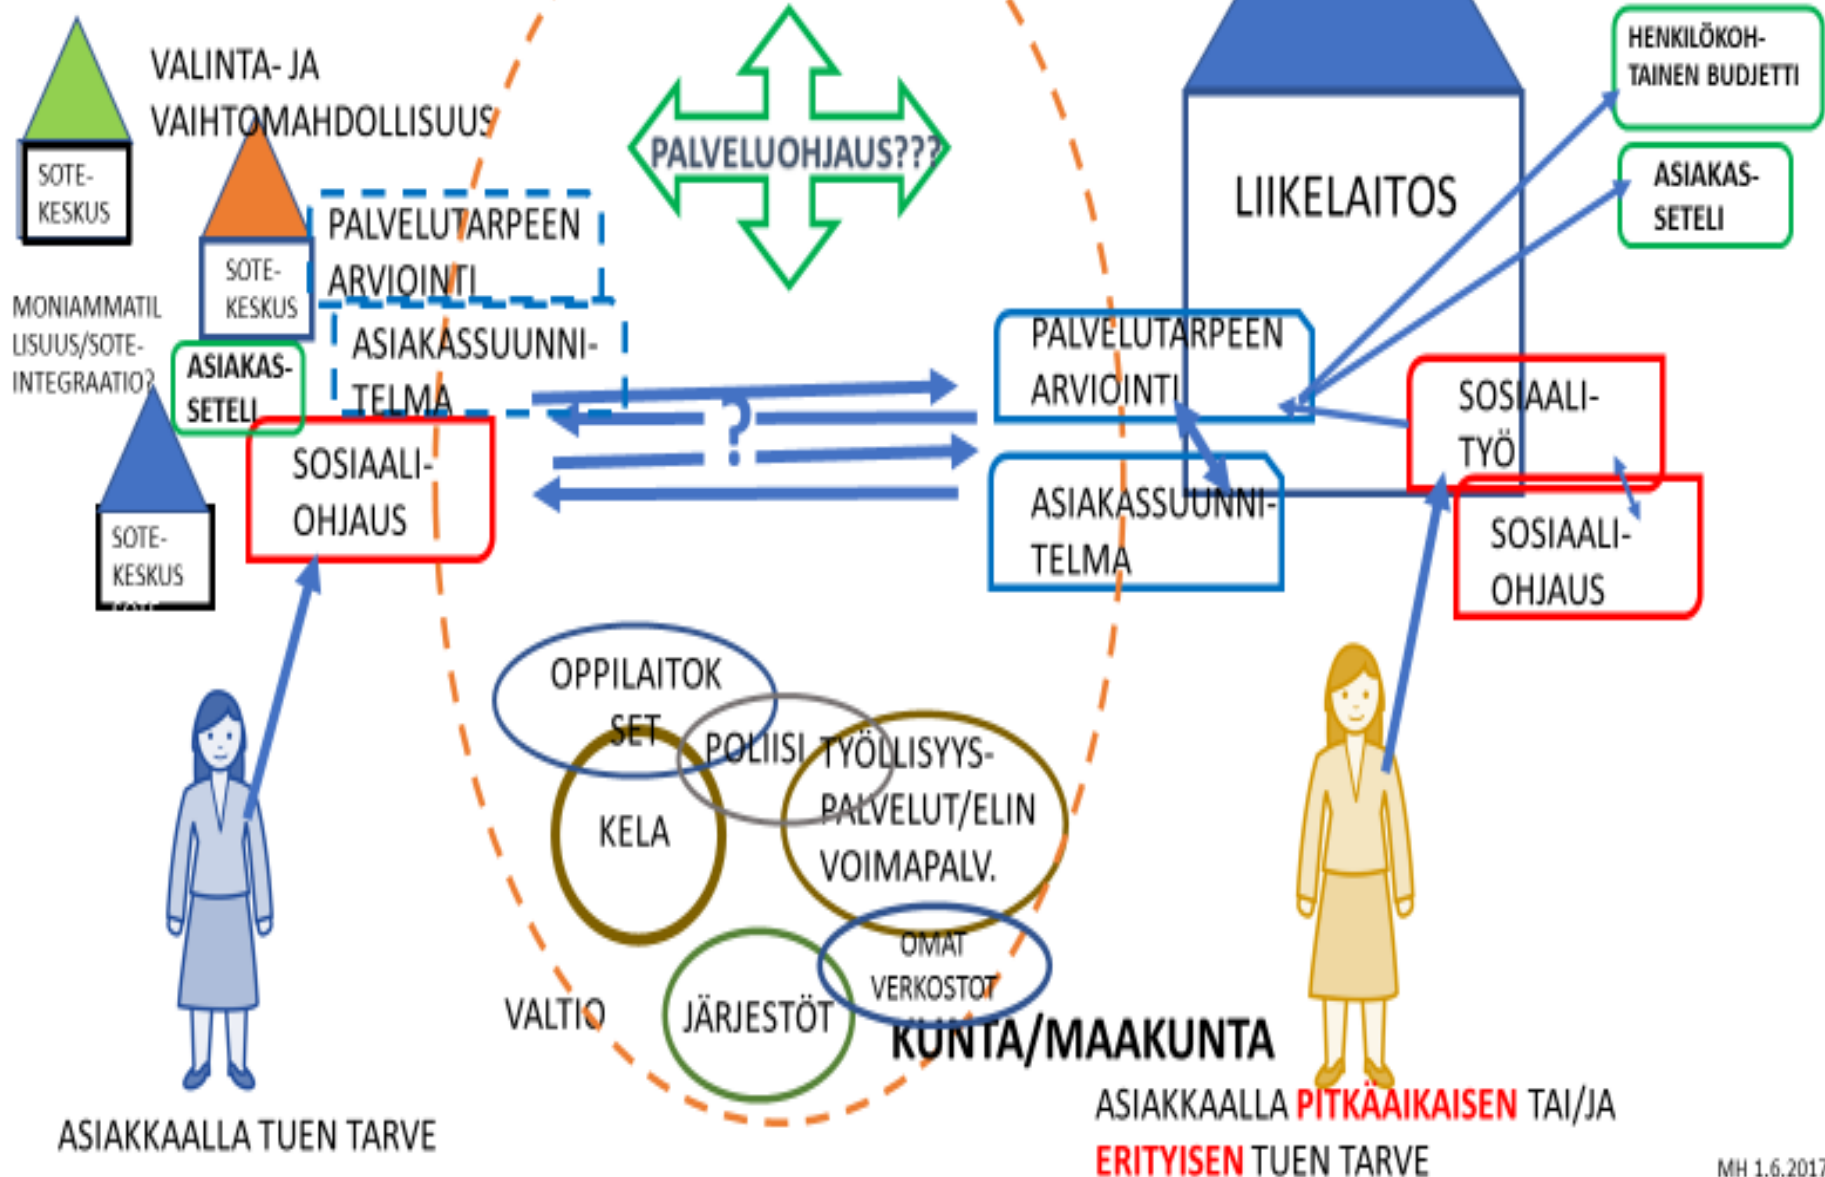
VALINTA- JA VAIHTOMAHDOLLISUUS

SOTE-KESKUS

SOTE-KESKUS

PALVELUTARPEEN ARVIOINTI

ASIAKASSUUNNITELMA

MONIAMMATILLISUUS/SOTE-INTEGRAATIO?

ASIAKAS-SETELI

SOSIAALI-OHJAUS

SOTE-KESKUS

PALVELUOHJAUS???

?

LIIKELAITOS

HENKILÖKOHTAINEN BUDJETTI

ASIAKAS-SETELI

PALVELUTARPEEN ARVIOINTI

ASIAKASSUUNNITELMA

SOSIAALI-TYÖ

SOSIAALI-OHJAUS

OPPILAITOKSET

POLIISI

KELA

TYÖLLISYYS-PALVELUT/ELINVOIMAPALV.

OMAT VERKOSTOT

VALTIO

JÄRJESTÖT

KUNTA/MAAKUNTA

ASIAKKAALLA TUEN TARVE

ASIAKKAALLA PITKÄAIKAISEN TAI/JA ERITYISEN TUEN TARVE

MH 1.6.2017